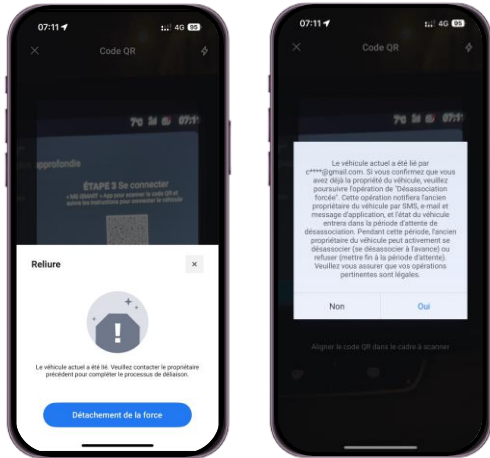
07:11 4G 95

Code QR

ÉTAPE 3 Se connecter

Reliure

×

Le véhicule actuel a été lié. Veuillez contacter le propriétaire précédent pour compléter le processus de déliaison.

Détachement de la force

07:11 4G 95

Code QR

Le véhicule actuel a été lié par c****@gmail.com. Si vous confirmez que vous avez déjà la propriété du véhicule, veuillez poursuivre l'opération de "Désassociation forcée". Cette opération notifiera l'ancien propriétaire du véhicule par SMS, e-mail et message d'application, et l'état du véhicule entrera dans la période d'attente de désassociation. Pendant cette période, l'ancien propriétaire du véhicule peut activement se désassocier (se désassocier à l'avance) ou refuser (mettre fin à la période d'attente). Veuillez vous assurer que vos opérations pertinentes sont légales.

Non

Oui

Aligner le code QR dans le cadre à scanner